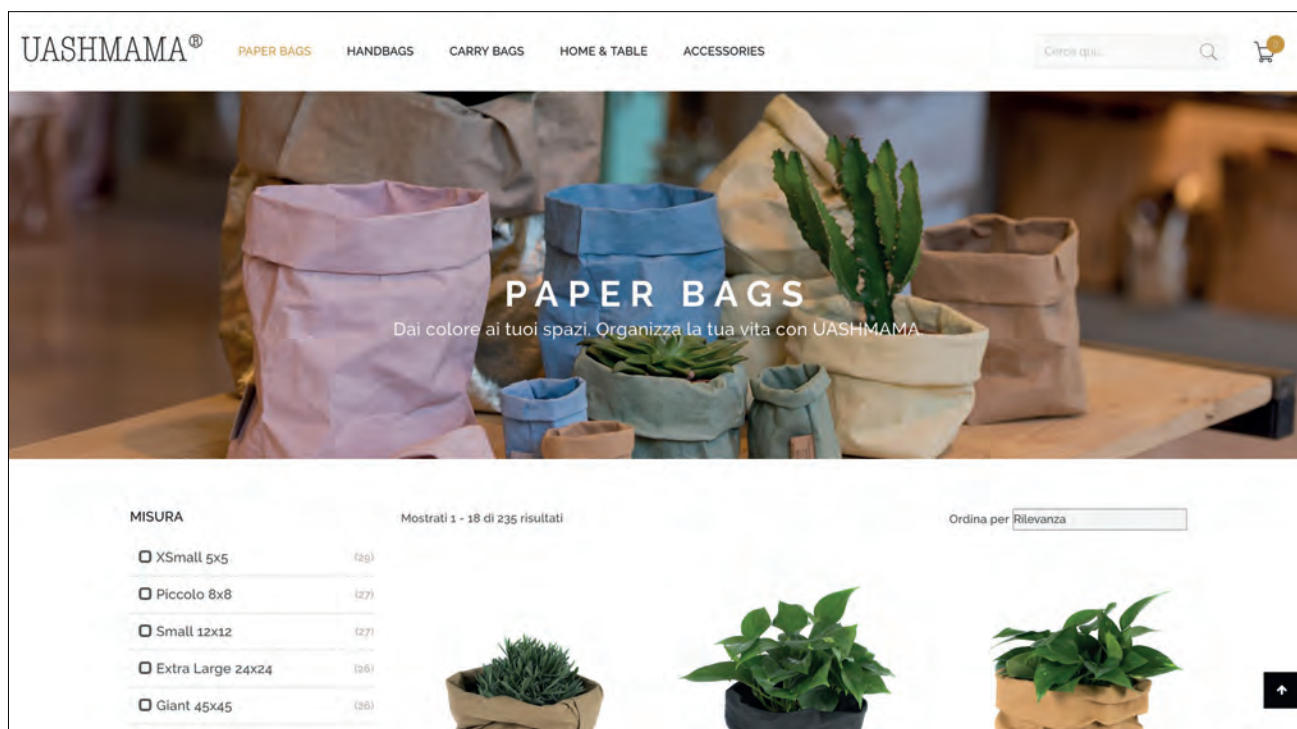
UASHMAMA®

PAPER BAGS HANDBAGS CARRY BAGS HOME & TABLE ACCESSORIES

Cerca qui...

0

PAPER BAGS

Dai colore ai tuoi spazi. Organizza la tua vita con UASHMAMA

MISURA

XSmall 5x5 (29)

Piccolo 8x8 (27)

Small 12x12 (27)

Extra Large 24x24 (26)

Giant 45x45 (26)

Mostrati 1 - 18 di 235 risultati

Ordina per Rilevanza